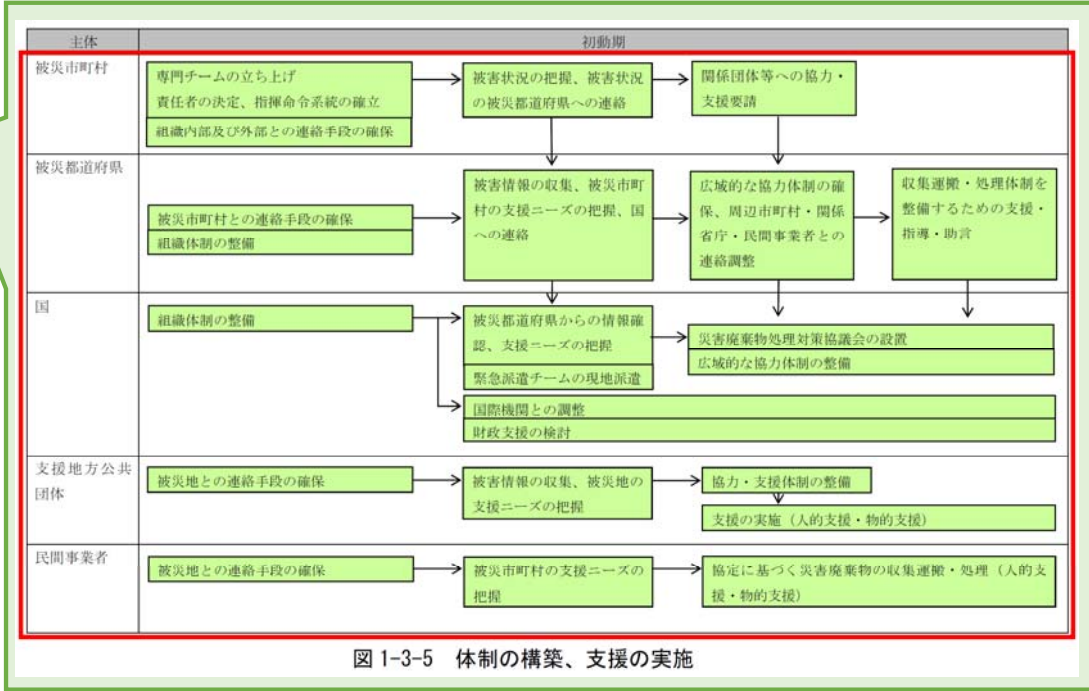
| 主体 | 初動期 |
|---|---|
| 被災市町村 | 専門チームの立ち上げ 責任者の決定、指揮命令系統の確立 / 組織内部及び外部との連絡手段の確保 → 被害状況の把握、被害状況の被災都道府県への連絡 → 関係団体等への協力・支援要請 |
| 被災都道府県 | 被災市町村との連絡手段の確保 / 組織体制の整備 → 被害情報の収集、被災市町村の支援ニーズの把握、国への連絡 → 広域的な協力体制の確保、周辺市町村・関係省庁・民間事業者との連絡調整 → 収集運搬・処理体制を整備するための支援・指導・助言 |
| 国 | 組織体制の整備 → 被災都道府県からの情報確認、支援ニーズの把握 / 緊急派遣チームの現地派遣 → 災害廃棄物処理対策協議会の設置 / 広域的な協力体制の整備; 国際機関との調整 / 財政支援の検討 |
| 支援地方公共団体 | 被災地との連絡手段の確保 → 被害情報の収集、被災地の支援ニーズの把握 → 協力・支援体制の整備 → 支援の実施（人的支援・物的支援） |
| 民間事業者 | 被災地との連絡手段の確保 → 被災市町村の支援ニーズの把握 → 協定に基づく災害廃棄物の収集運搬・処理（人的支援・物的支援） |

図 1-3-5　体制の構築、支援の実施